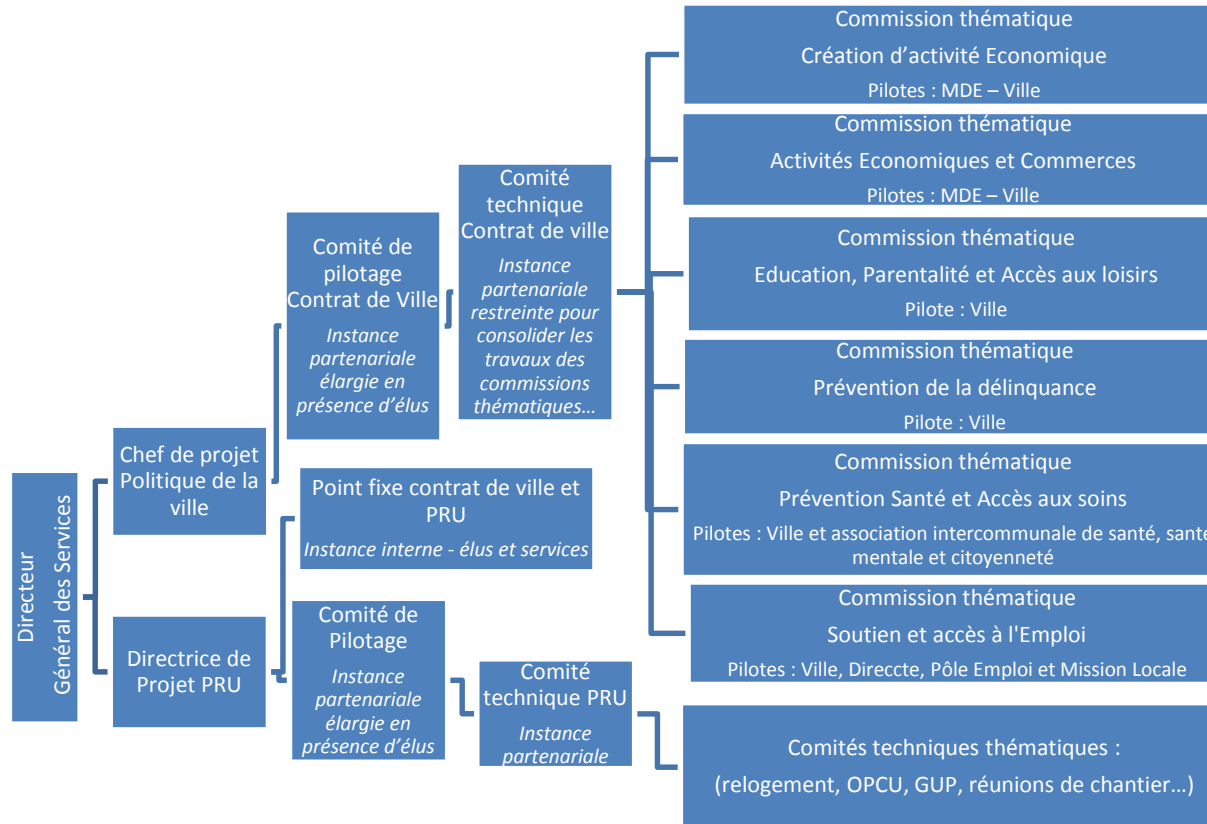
Directeur
Général des Services

Chef de projet Politique de la ville

Directrice de Projet PRU

Comité de pilotage Contrat de Ville
*Instance partenariale élargie en présence d'élus*

Comité technique Contrat de ville
*Instance partenariale restreinte pour consolider les travaux des commissions thématiques…*

Point fixe contrat de ville et PRU
*Instance interne - élus et services*

Comité de Pilotage
*Instance partenariale élargie en présence d'élus*

Comité technique PRU
*Instance partenariale*

Commission thématique
Création d'activité Economique
Pilotes : MDE – Ville

Commission thématique
Activités Economiques et Commerces
Pilotes : MDE – Ville

Commission thématique
Education, Parentalité et Accès aux loisirs
Pilote : Ville

Commission thématique
Prévention de la délinquance
Pilote : Ville

Commission thématique
Prévention Santé et Accès aux soins
Pilotes : Ville et association intercommunale de santé, sante mentale et citoyenneté

Commission thématique
Soutien et accès à l'Emploi
Pilotes : Ville, Direccte, Pôle Emploi et Mission Locale

Comités techniques thématiques :
(relogement, OPCU, GUP, réunions de chantier…)